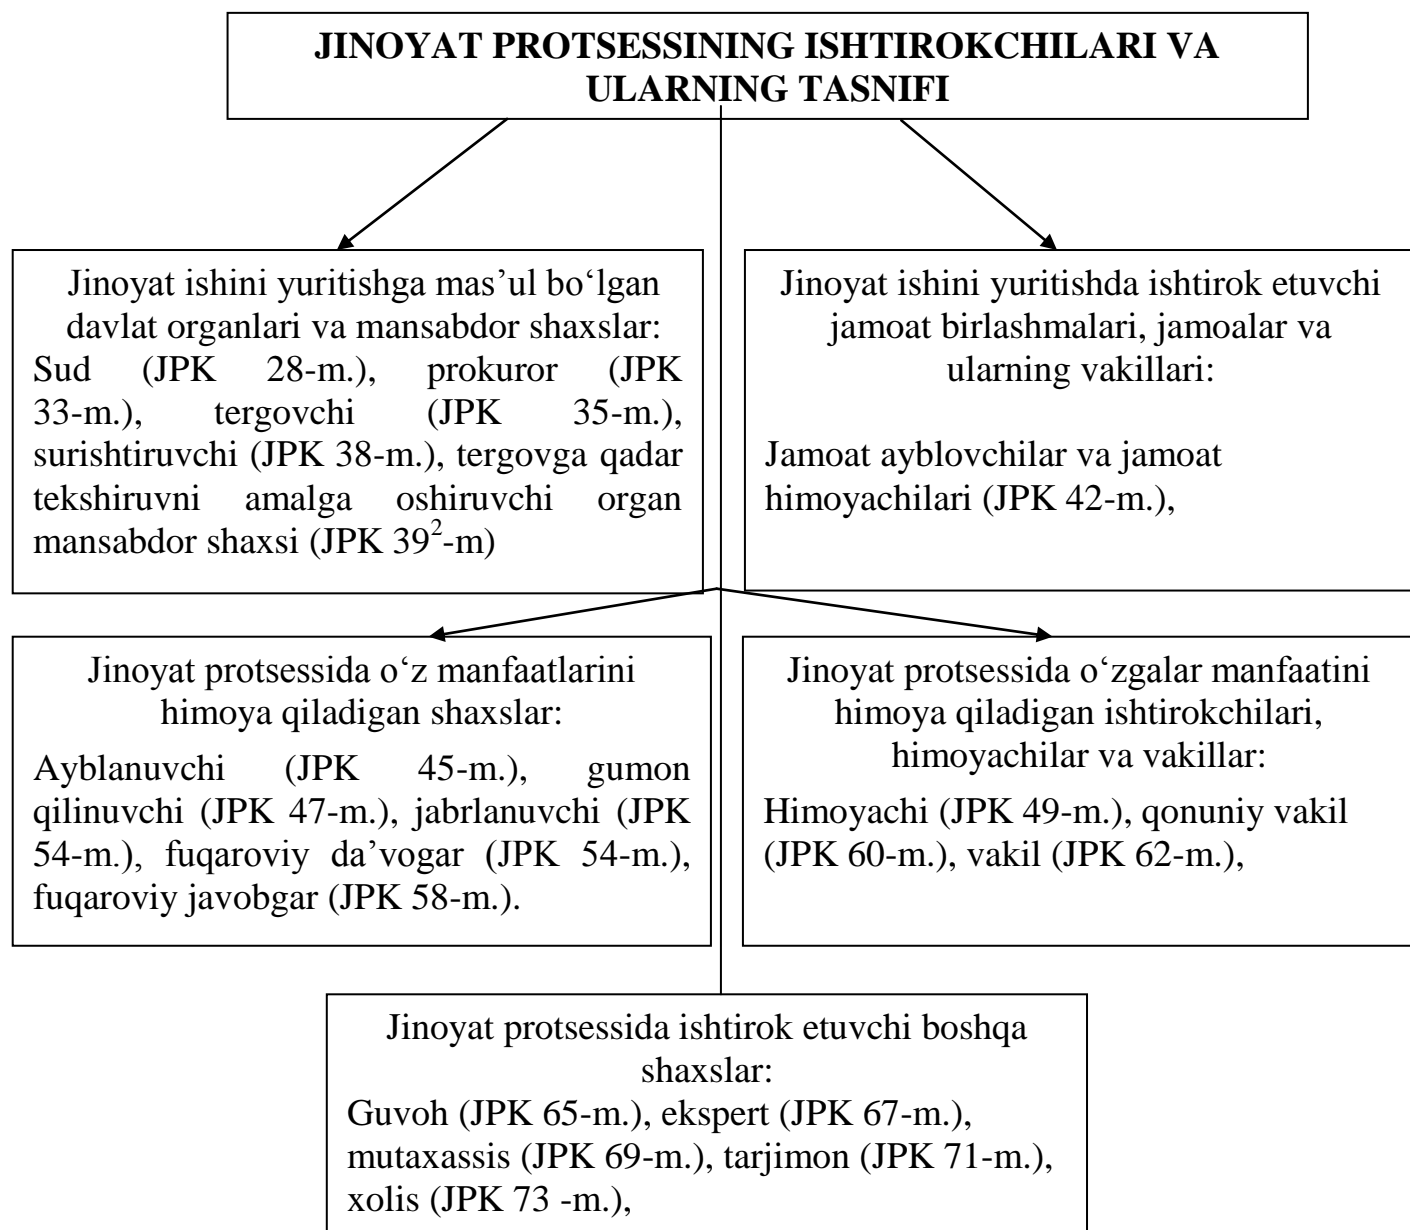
JINOYAT PROTSESSINING ISHTIROKCHILARI VA ULARNING TASNIFI

Jinoyat ishini yuritishga mas'ul bo'lgan davlat organlari va mansabdor shaxslar:
Sud (JPK 28-m.), prokuror (JPK 33-m.), tergovchi (JPK 35-m.), surishtiruvchi (JPK 38-m.), tergovga qadar tekshiruvni amalga oshiruvchi organ mansabdor shaxsi (JPK $39^2$-m)

Jinoyat ishini yuritishda ishtirok etuvchi jamoat birlashmalari, jamoalar va ularning vakillari:

Jamoat ayblovchilar va jamoat himoyachilari (JPK 42-m.),

Jinoyat protsessida o'z manfaatlarini himoya qiladigan shaxslar:
Ayblanuvchi (JPK 45-m.), gumon qilinuvchi (JPK 47-m.), jabrlanuvchi (JPK 54-m.), fuqaroviy da'vogar (JPK 54-m.), fuqaroviy javobgar (JPK 58-m.).

Jinoyat protsessida o'zgalar manfaatini himoya qiladigan ishtirokchilari, himoyachilar va vakillar:
Himoyachi (JPK 49-m.), qonuniy vakil (JPK 60-m.), vakil (JPK 62-m.),

Jinoyat protsessida ishtirok etuvchi boshqa shaxslar:
Guvoh (JPK 65-m.), ekspert (JPK 67-m.), mutaxassis (JPK 69-m.), tarjimon (JPK 71-m.), xolis (JPK 73 -m.),